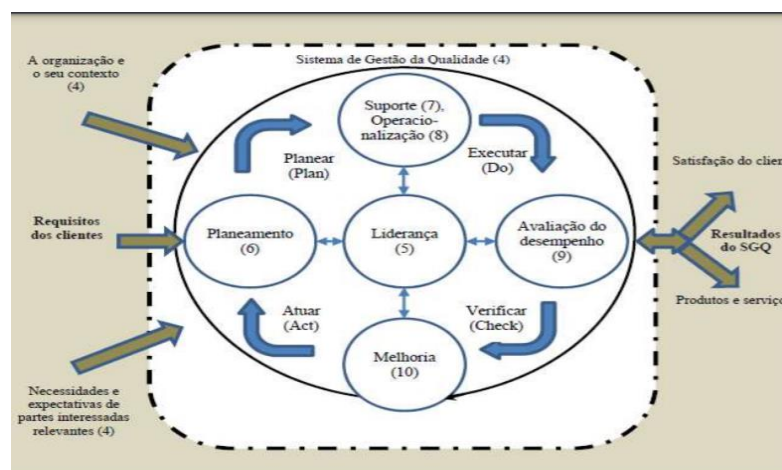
A organização e o seu contexto (4)

Sistema de Gestão da Qualidade (4)

Suporte (7), Operacionalização (8)

Planear (Plan)

Executar (Do)

Satisfação do clie

Requisitos dos clientes

Planeamento (6)

Liderança (5)

Avaliação do desempenho (9)

Resultados do SGQ

Atuar (Act)

Verificar (Check)

Produtos e serviço

Melhoria (10)

Necessidades e expectativas de partes interessadas relevantes (4)